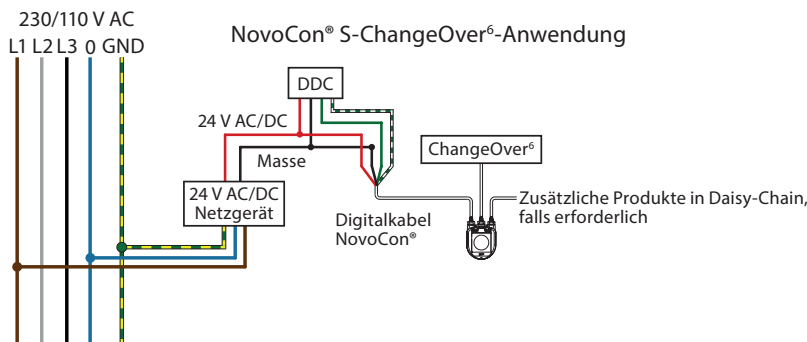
230/110 V AC
L1 L2 L3 0 GND

NovoCon® S-ChangeOver⁶-Anwendung

DDC

24 V AC/DC

Masse

24 V AC/DC
Netzgerät

ChangeOver⁶

Zusätzliche Produkte in Daisy-Chain, falls erforderlich

Digitalkabel
NovoCon®